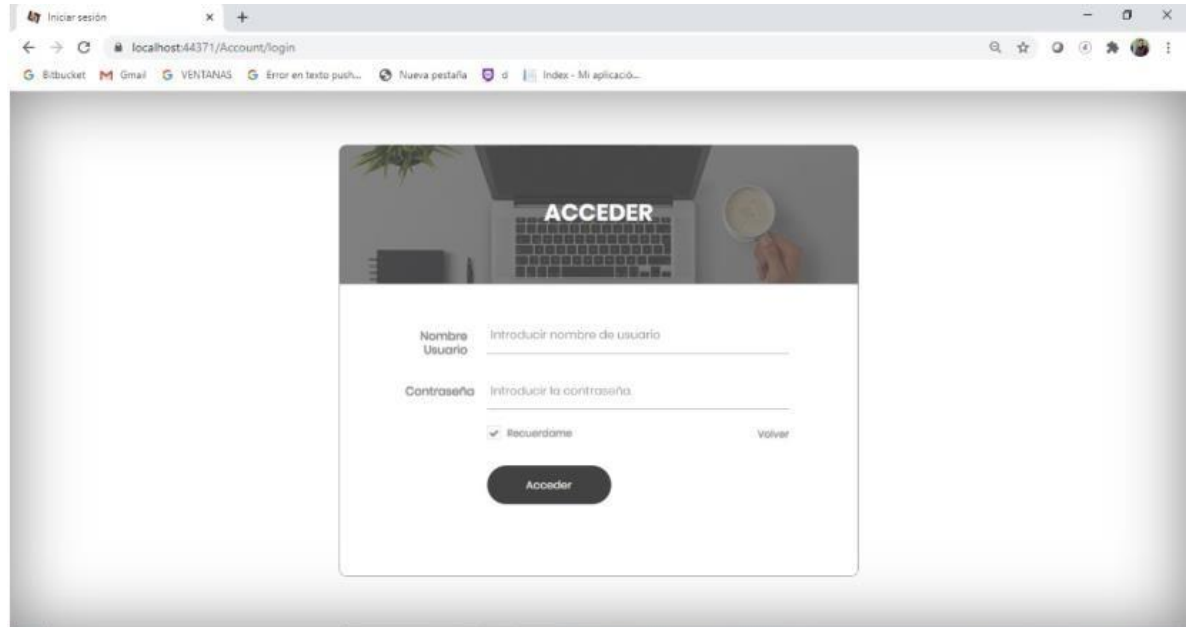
Iniciar sesión × +

localhost:44371/Account/login

Bitbucket Gmail VENTANAS Error en texto push... Nueva pestaña d Index - Mi aplicació...

ACCEDER

Nombre Usuario Introducir nombre de usuario

Contraseña Introducir la contraseña

Recuerdame

Volver

Acceder